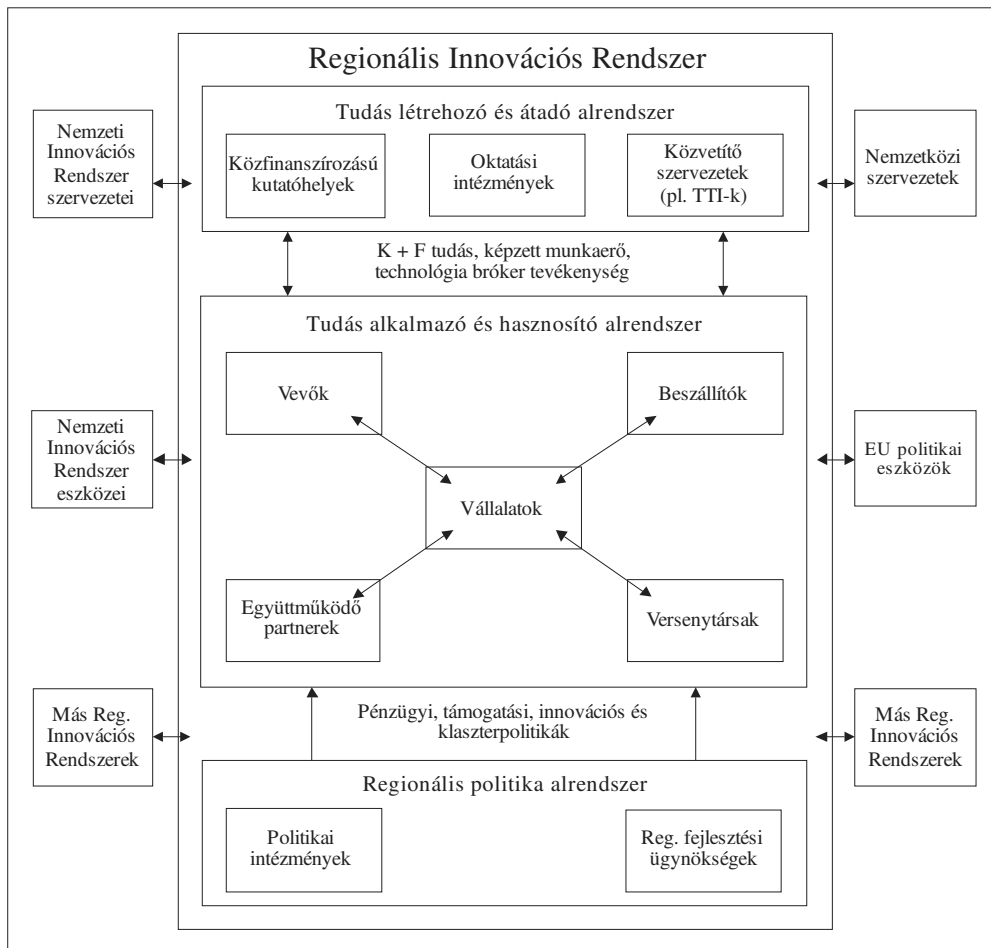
Regionális Innovációs Rendszer

Tudás létrehozó és átadó alrendszer

Közfinanszírozású kutatóhelyek

Oktatási intézmények

Közvetítő szervezetek (pl. TTI-k)

Nemzeti Innovációs Rendszer szervezetei

Nemzetközi szervezetek

K + F tudás, képzett munkaerő, technológia bróker tevékenység

Tudás alkalmazó és hasznosító alrendszer

Vevők

Beszállítók

Vállalatok

Együttműködő partnerek

Versenytársak

Nemzeti Innovációs Rendszer eszközei

EU politikai eszközök

Pénzügyi, támogatási, innovációs és klaszterpolitikák

Más Reg. Innovációs Rendszerek

Más Reg. Innovációs Rendszerek

Regionális politika alrendszer

Politikai intézmények

Reg. fejlesztési ügynökségek